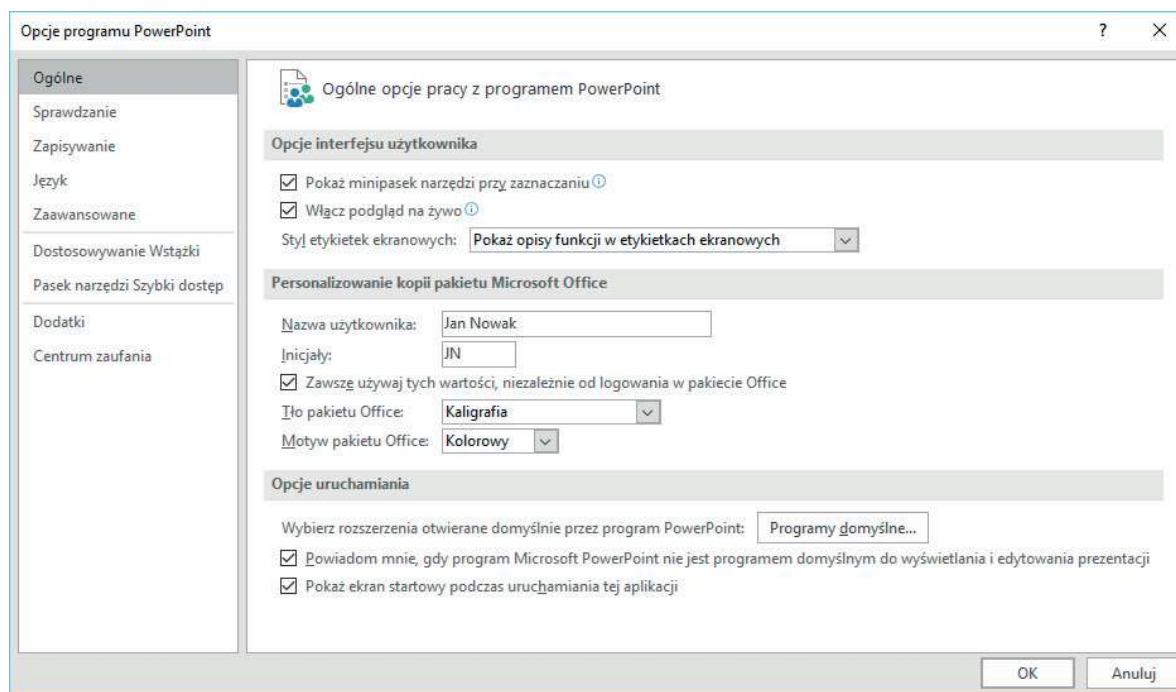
Opcje programu PowerPoint

?

×

Ogólne

Sprawdzanie

Zapisywanie

Język

Zaawansowane

Dostosowywanie Wstążki

Pasek narzędzi Szybki dostęp

Dodatki

Centrum zaufania

Ogólne opcje pracy z programem PowerPoint

Opcje interfejsu użytkownika

☑ Pokaż minipasek narzędzi przy zaznaczaniu ⓘ

☑ Włącz podgląd na żywo ⓘ

Styl etykietek ekranowych: Pokaż opisy funkcji w etykietkach ekranowych

Personalizowanie kopii pakietu Microsoft Office

Nazwa użytkownika: Jan Nowak

Inicjały: JN

☑ Zawsze używaj tych wartości, niezależnie od logowania w pakiecie Office

Tło pakietu Office: Kaligrafia

Motyw pakietu Office: Kolorowy

Opcje uruchamiania

Wybierz rozszerzenia otwierane domyślnie przez program PowerPoint: Programy domyślne...

☑ Powiadom mnie, gdy program Microsoft PowerPoint nie jest programem domyślnym do wyświetlania i edytowania prezentacji

☑ Pokaż ekran startowy podczas uruchamiania tej aplikacji

OK

Anuluj